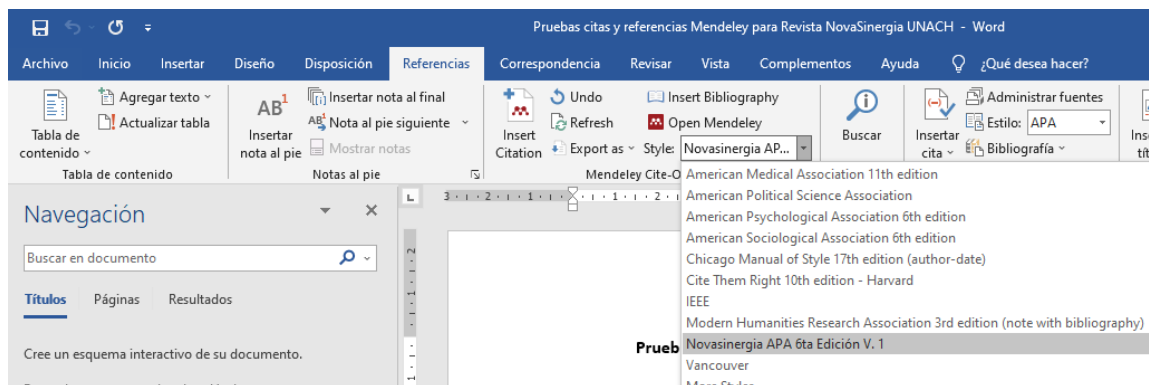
Pruebas citas y referencias Mendeley para Revista NovaSinergia UNACH - Word

Archivo Inicio Insertar Diseño Disposición Referencias Correspondencia Revisar Vista Complementos Ayuda ¿Qué desea hacer?

Tabla de contenido
Agregar texto
Actualizar tabla
Tabla de contenido

Insertar nota al pie
Insertar nota al final
Nota al pie siguiente
Mostrar notas
Notas al pie

Insert Citation
Undo
Refresh
Export as
Insert Bibliography
Open Mendeley
Style: Novasinergia AP...
Mendeley Cite-O

Buscar

Insertar cita
Administrar fuentes
Estilo: APA
Bibliografía

Ins tít

American Medical Association 11th edition
American Political Science Association
American Psychological Association 6th edition
American Sociological Association 6th edition
Chicago Manual of Style 17th edition (author-date)
Cite Them Right 10th edition - Harvard
IEEE
Modern Humanities Research Association 3rd edition (note with bibliography)
Novasinergia APA 6ta Edición V. 1
Vancouver

Navegación

Buscar en documento

Títulos Páginas Resultados

Cree un esquema interactivo de su documento.

Prueb